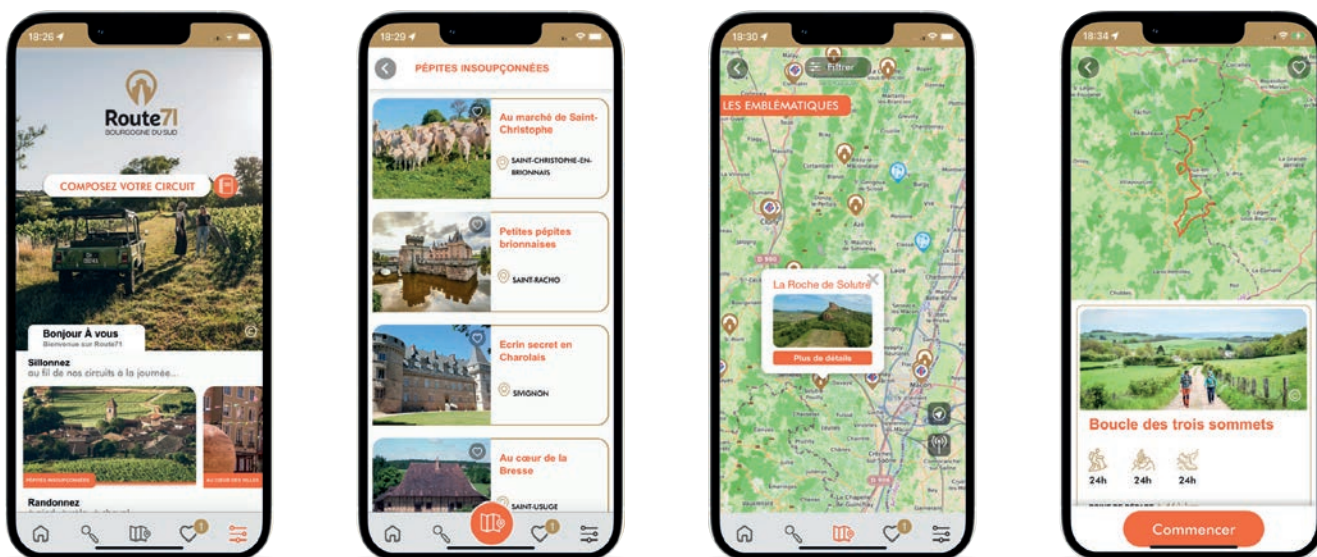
18:26

Route71
BOURGOGNE DU SUD

COMPOSEZ VOTRE CIRCUIT

Bonjour À vous
Bienvenue sur Route71

Sillonnez
au fil de nos circuits à la journée...

PÉPITES INSOUPÇONNÉES

AU CŒUR DES VILLES

Randonnez

1

18:29

PÉPITES INSOUPÇONNÉES

Au marché de Saint-Christophe
SAINT-CHRISTOPHE-EN-BRIONNAIS

Petites pépites brionnaises
SAINT-RACHO

Ecrin secret en Charolais
SIVIGNON

Au cœur de la Bresse
SAINT-USUGE

1

18:30

Filtrer

LES EMBLÉMATIQUES

La Roche de Solutré
Plus de détails

1

18:34

Boucle des trois sommets

24h
24h
24h

Commencer